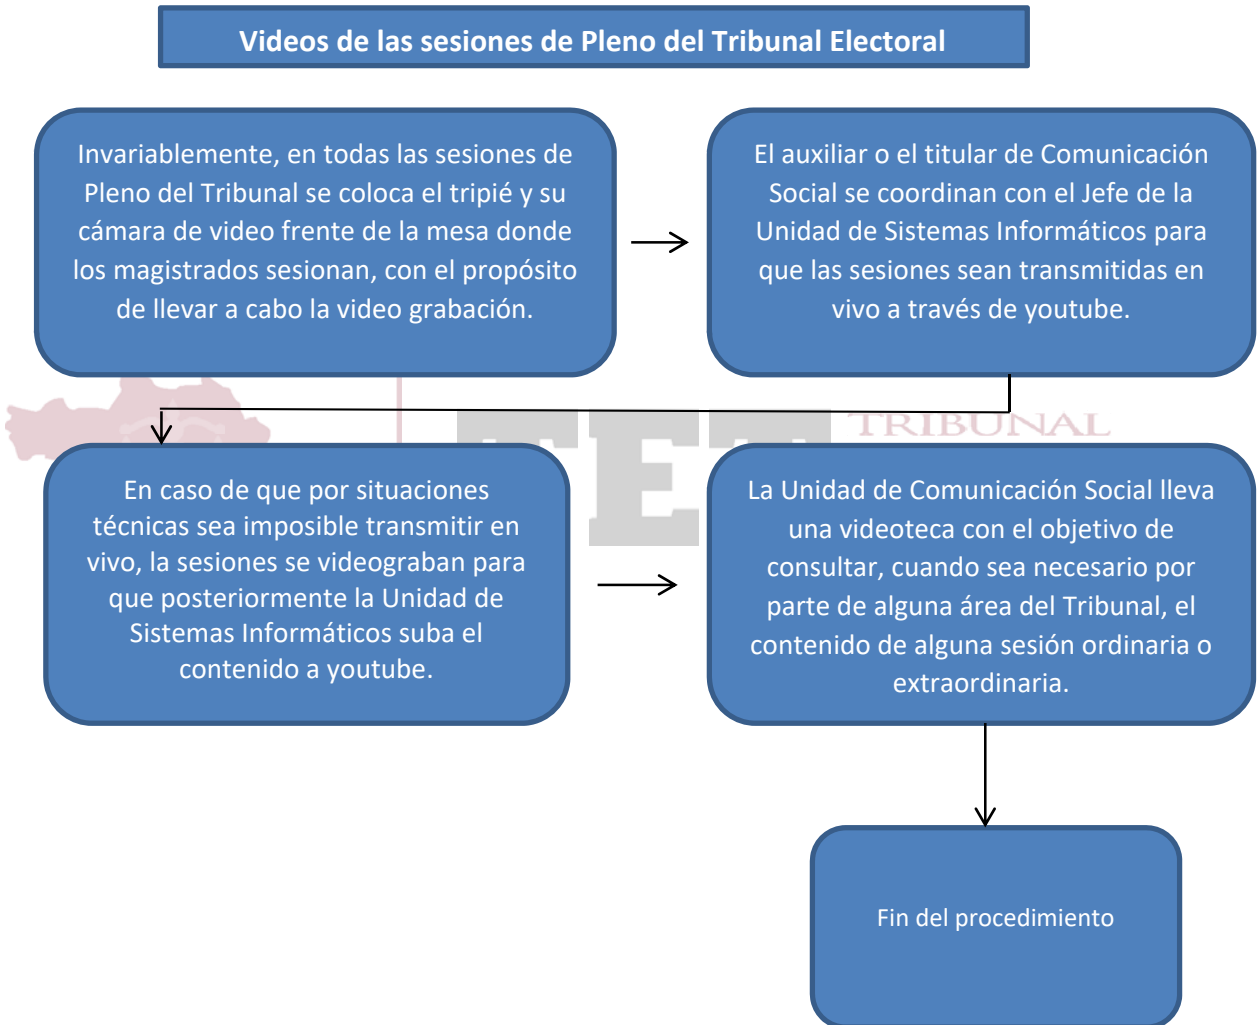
Videos de las sesiones de Pleno del Tribunal Electoral

Invariablemente, en todas las sesiones de Pleno del Tribunal se coloca el tripié y su cámara de video frente de la mesa donde los magistrados sesionan, con el propósito de llevar a cabo la video grabación.

El auxiliar o el titular de Comunicación Social se coordinan con el Jefe de la Unidad de Sistemas Informáticos para que las sesiones sean transmitidas en vivo a través de youtube.

TRIBUNAL

En caso de que por situaciones técnicas sea imposible transmitir en vivo, la sesiones se videograban para que posteriormente la Unidad de Sistemas Informáticos suba el contenido a youtube.

La Unidad de Comunicación Social lleva una videoteca con el objetivo de consultar, cuando sea necesario por parte de alguna área del Tribunal, el contenido de alguna sesión ordinaria o extraordinaria.

Fin del procedimiento